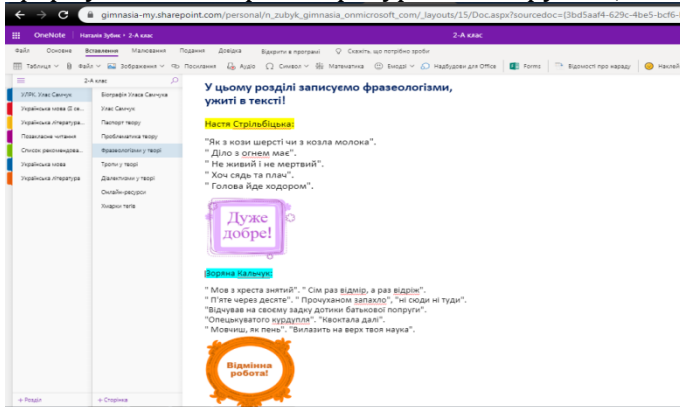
gimnasia-my.sharepoint.com/personal/n_zubyk_gimnasia_onmicrosoft_com/_layouts/15/Doc.aspx?sourcedoc={3bd5aaf4-629c-4be5-bcf6-

OneNote | Наталія Зубик » 2-А клас | 2-А клас

Файл | Основна | Вставлення | Малювання | Подання | Довідка | Відкрити в програмі | Скажіть, що потрібно зробити

Таблиця | Файл | Зображення | Посилання | Аудіо | Символ | Математика | Емодзі | Надбудови для Office | Forms | Відомості про нараду | Наклей

2-А клас

ХЛРК. Улас Самчук
Українська мова (2 се...
Українська література...
Позакласне читання
Список рекомендова...
Українська мова
Українська література

Біографія Уласа Самчука
Улас Самчук
Паспорт твору
Проблематика твору
Фразеологізми у творі
Тропи у творі
Діалектизми у творі
Онлайн-ресурси
Хмарки тегів

+ Розділ
+ Сторінка

У цьому розділі записуємо фразеологізми, ужиті в тексті!

Настя Стрільбіцька:

"Як з кози шерсті чи з козла молока".
" Діло з огнем має".
" Не живий і не мертвий".
" Хоч сядь та плач".
" Голова йде ходором".

Дуже добре!

Зоряна Кальнук:

" Мов з хреста знятий". " Сім раз відмір, а раз відріж".
" П'яте через десяте". " Прочуханом запахло", "ні сюди ні туди".
"Відчуває на своєму задку дотики батькової попруги".
"Опецькуватого курдупля". "Квоктала далі".
" Мовчиш, як пень". "Вилазить на верх твоя наука".

Відмінна робота!